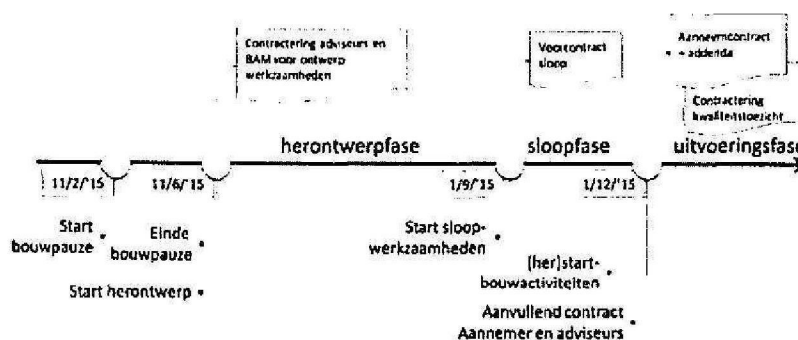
Contractering adviseurs en BAM voor ontwerp werkzaamheden

Voorcontract sloop

Aannemercontract + addenda

Contractering kwaliteitstoezicht

herontwerpfase

sloopfase

uitvoeringsfase

11/2/'15

11/6/'15

1/9/'15

1/12/'15

Start bouwpauze

Einde bouwpauze

Start herontwerp

Start sloopwerkzaamheden

(her)start-bouwactiviteiten

Aanvullend contract Aannemer en adviseurs